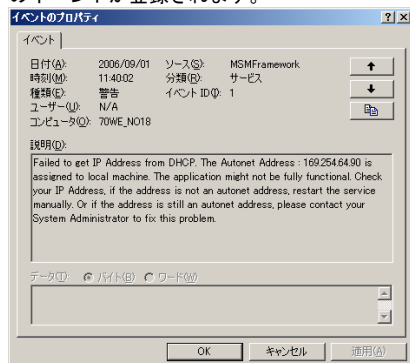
イベントのプロパティ ? X

イベント

日付(A): 2006/09/01 ソース(S): MSMFramework
時刻(M): 11:40:02 分類(R): サービス
種類(E): 警告 イベント ID(I): 1
ユーザー(U): N/A
コンピュータ(O): 70WE_NO18

説明(D):

Failed to get IP Address from DHCP. The Autonet Address : 169.254.64.90 is assigned to local machine. The application might not be fully functional. Check your IP Address, if the address is not an autonet address, restart the service manually. Or if the address is still an autonet address, please contact your System Administrator to fix this problem.

データ(T): バイト(B) ワード(W)

OK キャンセル 適用(A)